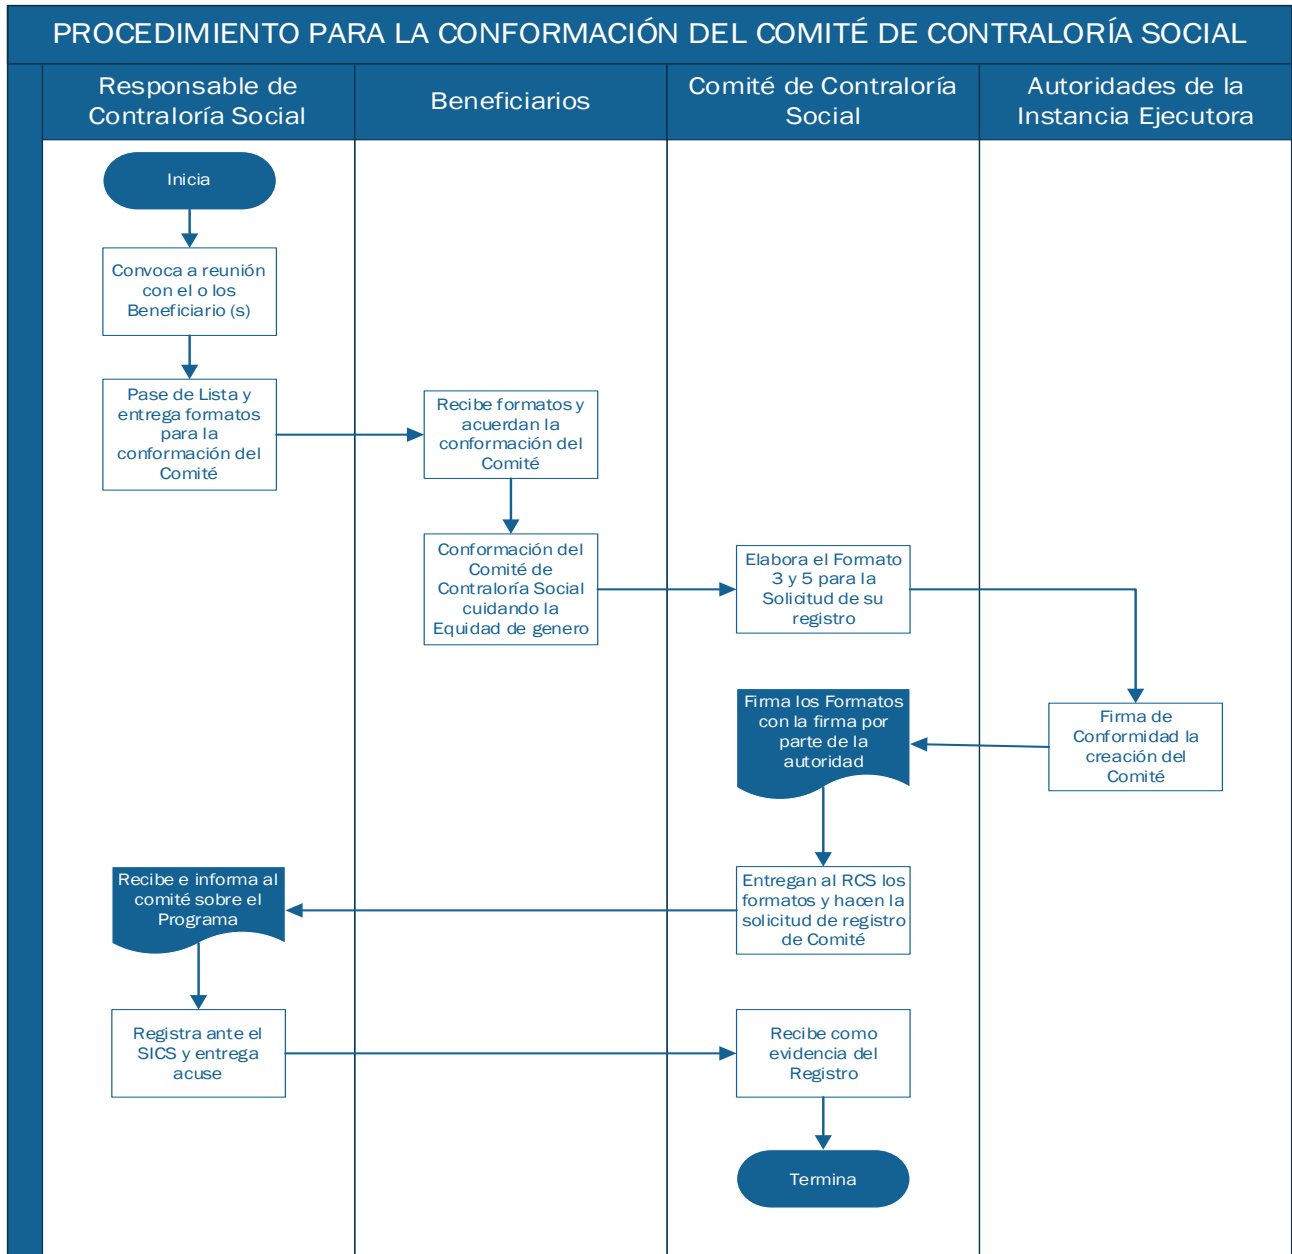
PROCEDIMIENTO PARA LA CONFORMACIÓN DEL COMITÉ DE CONTRALORÍA SOCIAL

Responsable de Contraloría Social

Beneficiarios

Comité de Contraloría Social

Autoridades de la Instancia Ejecutora

Inicia

Convoca a reunión con el o los Beneficiario (s)

Pase de Lista y entrega formatos para la conformación del Comité

Recibe formatos y acuerdan la conformación del Comité

Conformación del Comité de Contraloría Social cuidando la Equidad de genero

Elabora el Formato 3 y 5 para la Solicitud de su registro

Firma de Conformidad la creación del Comité

Firma los Formatos con la firma por parte de la autoridad

Entregan al RCS los formatos y hacen la solicitud de registro de Comité

Recibe e informa al comité sobre el Programa

Registra ante el SICS y entrega acuse

Recibe como evidencia del Registro

Termina